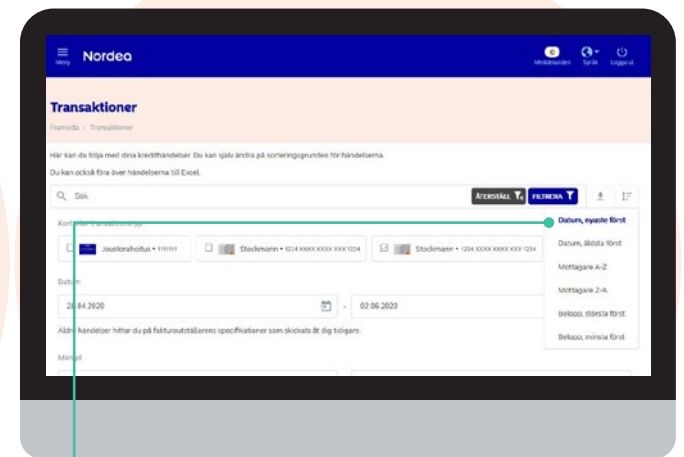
Meny Nordea

0 Meddelanden Språk Logga ut

Transaktioner

Framsida > Transaktioner

Här kan du följa med dina kreditthändelser. Du kan själv ändra på sorteringsgrunden för händelserna.

Du kan också föra över händelserna till Excel.

Sök

ÅTERSTÄLL FILTRERA

Datum, nyaste först

Datum, äldsta först

Mottagare A-Z

Mottagare Z-A

Belopp, största först

Belopp, minsta först

Kort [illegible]

Joustorahoitus • 1111111

Stockmann • 1234 XXXX XXXX XXX 1234

Stockmann • 1234 XXXX XXXX XXX 1234

Datum

20.04.2020 - 02.06.2020

Äldre händelser hittar du på fakturautställarens specifikationer som skickats åt dig tidigare.

Mängd